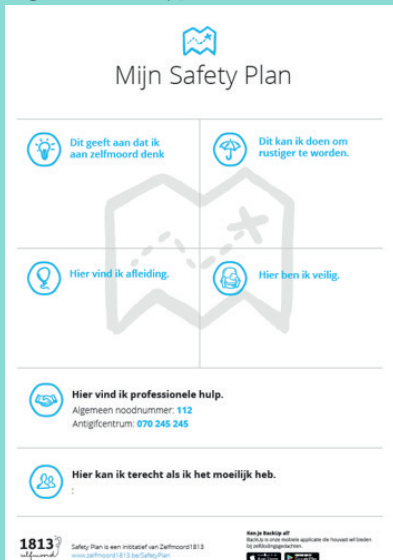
Mijn Safety Plan

Dit geeft aan dat ik aan zelfmoord denk

Dit kan ik doen om rustiger te worden.

Hier vind ik afleiding.

Hier ben ik veilig.

Hier vind ik professionele hulp.
Algemeen noodnummer: 112
Antigifcentrum: 070 245 245

Hier kan ik terecht als ik het moeilijk heb.
:

1813 zelfmoord

Safety Plan is een initiatief van Zelfmoord1813
www.zelfmoord1813.be/SafetyPlan

Ken je BackUp al?
BackUp is onze mobiele applicatie die houvast wil bieden bij zelfdodingsgedachten.